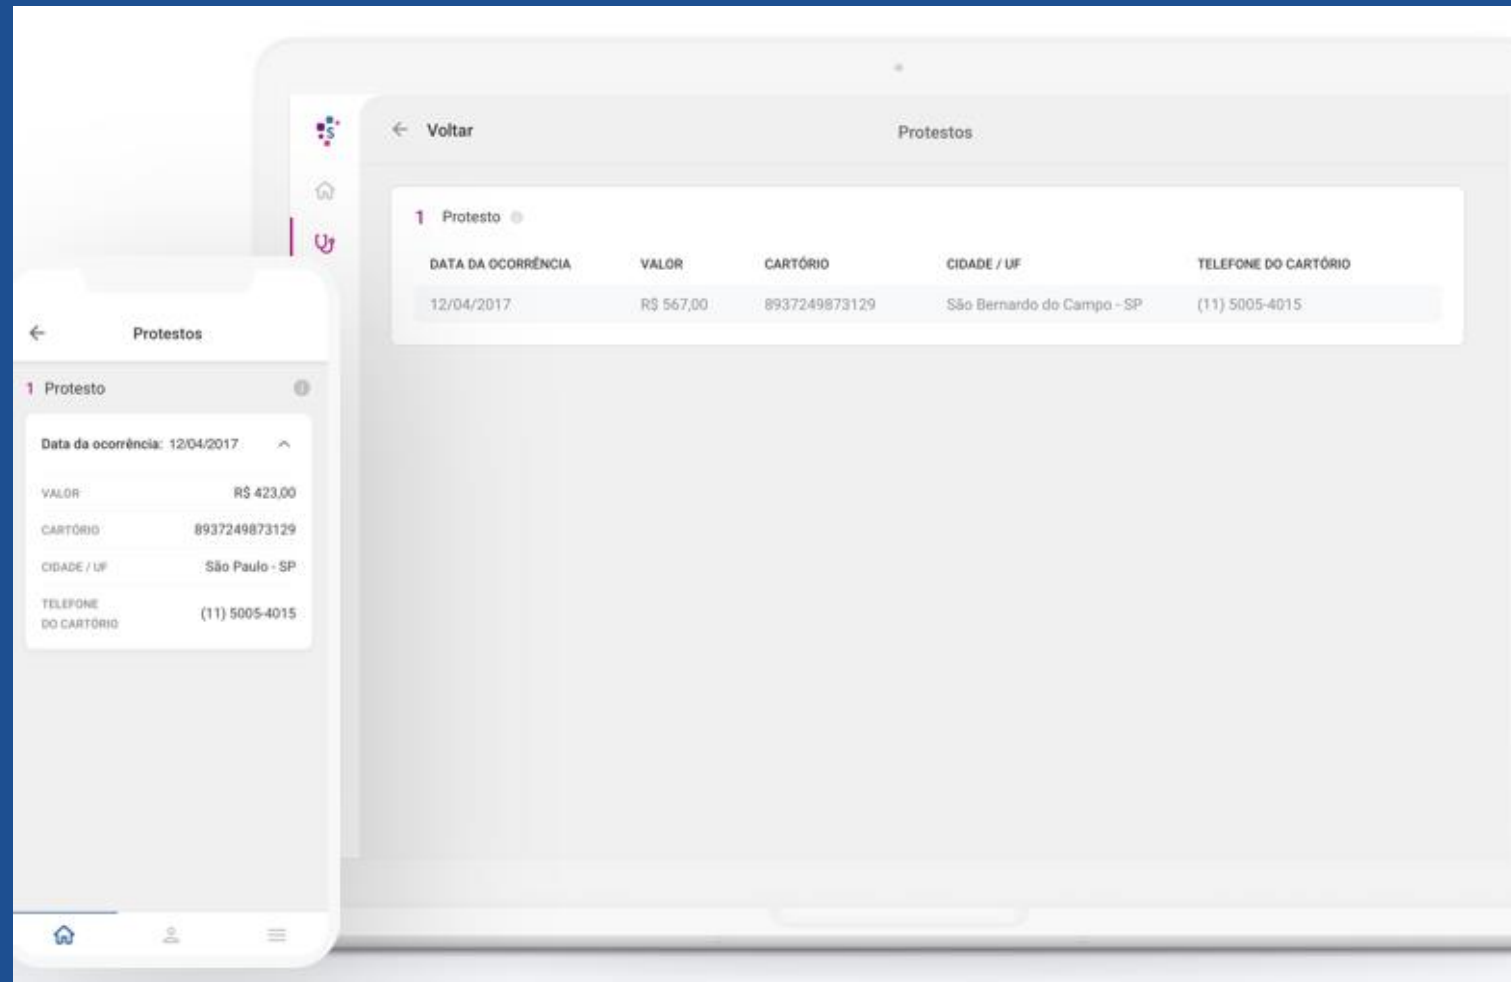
Voltar

Protestos

1 Protesto

| DATA DA OCORRÊNCIA | VALOR | CARTÓRIO | CIDADE / UF | TELEFONE DO CARTÓRIO |
|---|---|---|---|---|
| 12/04/2017 | R$ 567,00 | 8937249873129 | São Bernardo do Campo - SP | (11) 5005-4015 |

Protestos

1 Protesto

Data da ocorrência: 12/04/2017

| | |
|---|---|
| VALOR | R$ 423,00 |
| CARTÓRIO | 8937249873129 |
| CIDADE / UF | São Paulo - SP |
| TELEFONE DO CARTÓRIO | (11) 5005-4015 |